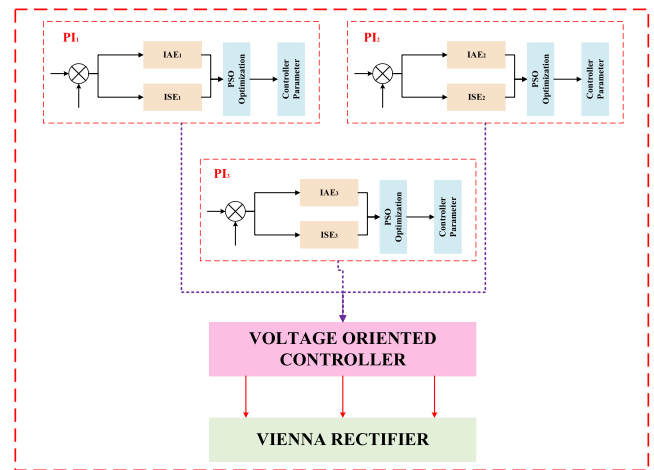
$PI_1$

$IAE_1$

$ISE_1$

PSO Optimization

Controller Parameter

$PI_2$

$IAE_2$

$ISE_2$

PSO Optimization

Controller Parameter

$PI_3$

$IAE_3$

$ISE_3$

PSO Optimization

Controller Parameter

VOLTAGE ORIENTED CONTROLLER

VIENNA RECTIFIER